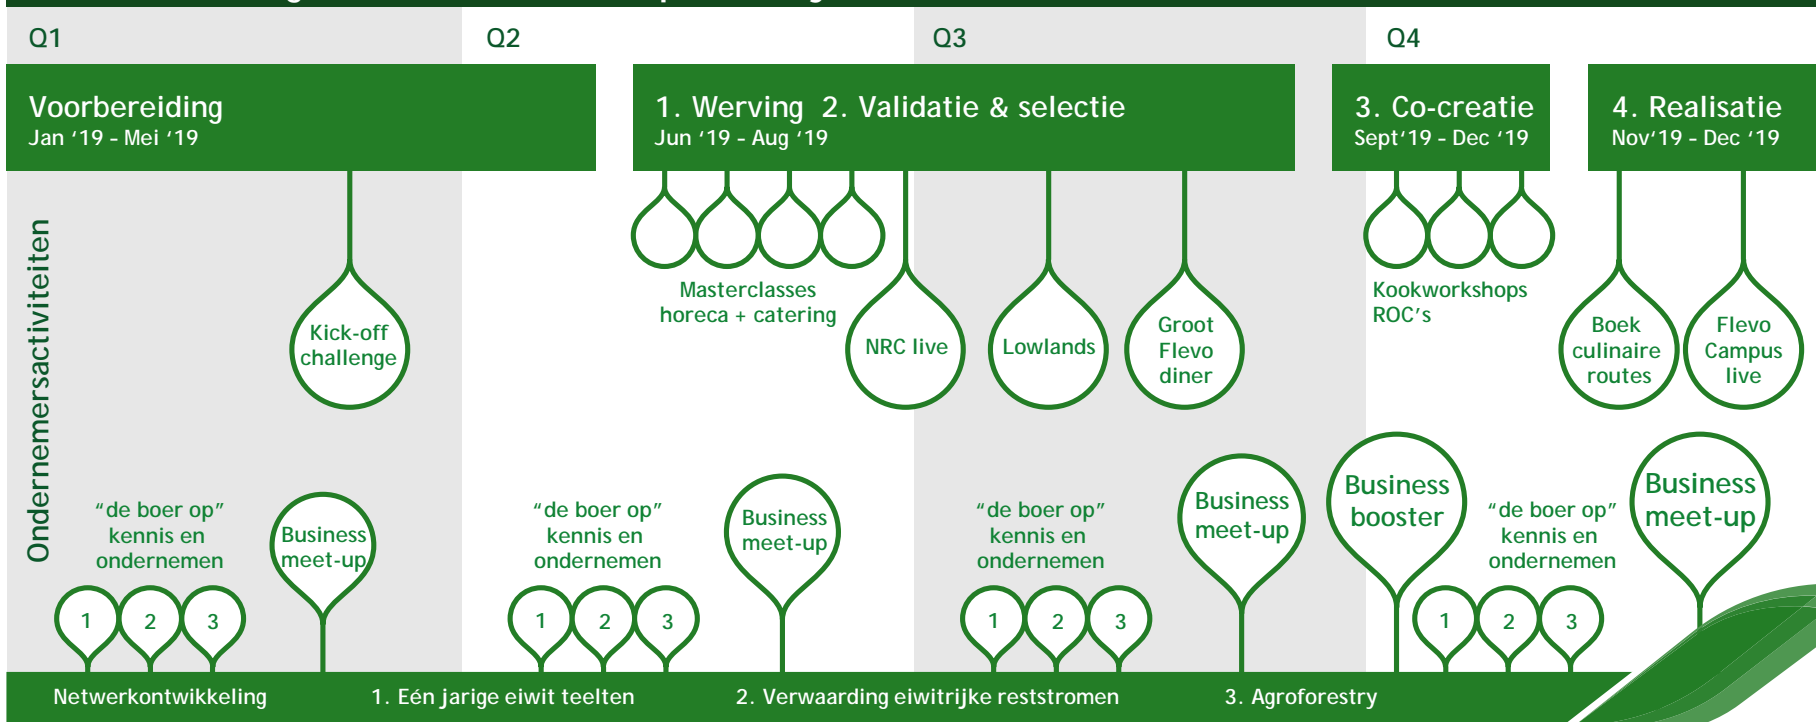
Q1

Q2

Q3

Q4

Voorbereiding
Jan '19 - Mei '19

1. Werving 2. Validatie & selectie
Jun '19 - Aug '19

3. Co-creatie
Sept'19 - Dec '19

4. Realisatie
Nov'19 - Dec '19

Ondernemersactiviteiten

Kick-off challenge

Masterclasses horeca + catering

NRC live

Lowlands

Groot Flevo diner

Kookworkshops ROC's

Boek culinaire routes

Flevo Campus live

"de boer op" kennis en ondernemen

Business meet-up

1 2 3

"de boer op" kennis en ondernemen

Business meet-up

1 2 3

"de boer op" kennis en ondernemen

Business meet-up

1 2 3

Business booster

"de boer op" kennis en ondernemen

Business meet-up

1 2 3

Netwerkontwikkeling 1. Eén jarige eiwit teelten 2. Verwaarding eiwitrijke reststromen 3. Agroforestry